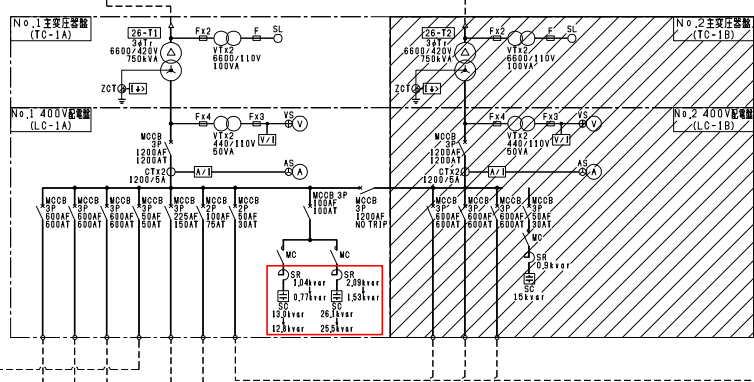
No,1主変圧器盤
(TC-1A)

26-T1
3φTr
6600/420V
750kVA

Fx2
VTx2
6600/110V
100VA
F
SL

ZCT
I⏚

No,1 400V配電盤
(LC-1A)

Fx4
VTx2
440/110V
50VA
Fx3
V/I
VS
V

MCCB
3P
1200AF
1200AT
CTx2
1200/5A
A/I
AS
A

MCCB
3P
600AF
600AT

MCCB
3P
600AF
600AT

MCCB
3P
600AF
600AT

MCCB
3P
50AF
50AT

MCCB
3P
225AF
150AT

MCCB
2P
100AF
75AT

MCCB
3P
50AF
30AT

MCCB 3P
100AF
100AT

MCCB
3P
1200AF
NO TRIP

MC
MC

SR
1,04kvar
0,77kvar
SC
13,0kvar
12,8kvar

SR
2,09kvar
1,53kvar
SC
26,1kvar
25,5kvar

No,2主変圧器盤
(TC-1B)

26-T2
3φTr
6600/420V
750kVA

Fx2
VTx2
6600/110V
100VA
F
SL

ZCT
I⏚

No,2 400V配電盤
(LC-1B)

Fx4
VTx2
440/110V
50VA
Fx3
V/I
VS
V

MCCB
3P
1200AF
1200AT
CTx2
1200/5A
A/I
AS
A

MCCB
3P
600AF
600AT

MCCB
3P
600AF
600AT

MCCB
3P
600AF
600AT

MCCB
3P
50AF
50AT

MC
SR
0,9kvar
SC
15kvar